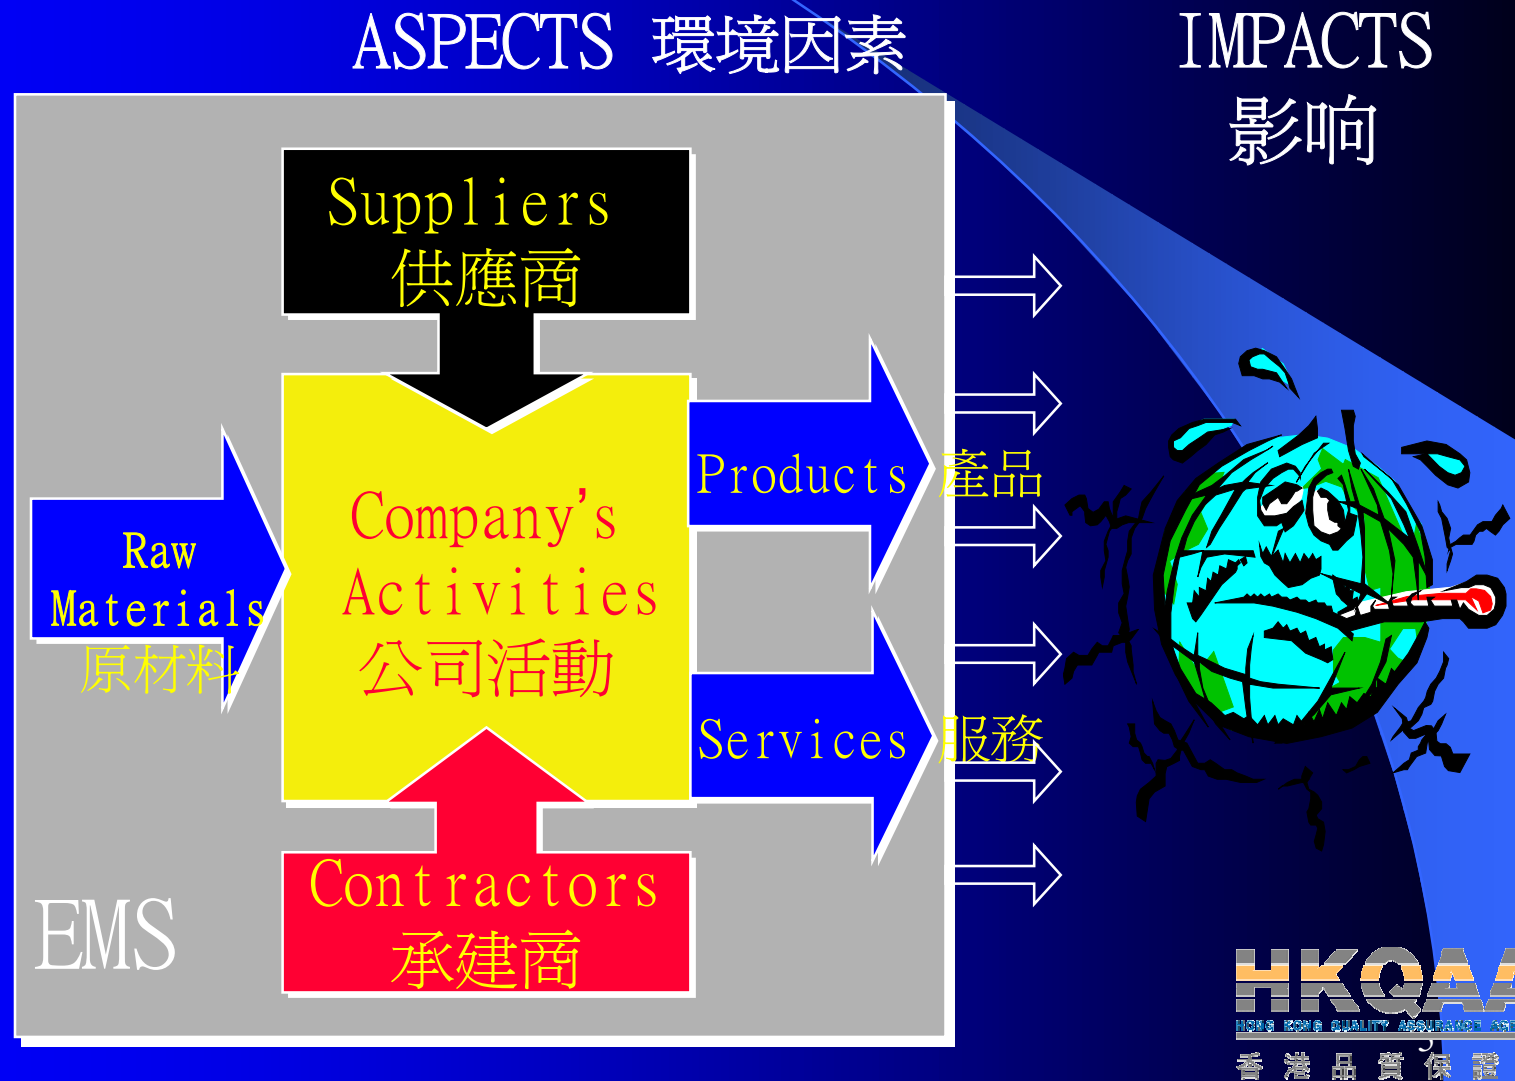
ASPECTS 環境因素

IMPACTS 影响

Suppliers 供應商

Raw Materials 原材料

Company's Activities 公司活動

Products 產品

Services 服務

Contractors 承建商

EMS

HKQA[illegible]

HONG KONG QUALITY ASSURANCE A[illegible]

香港品質保證

5